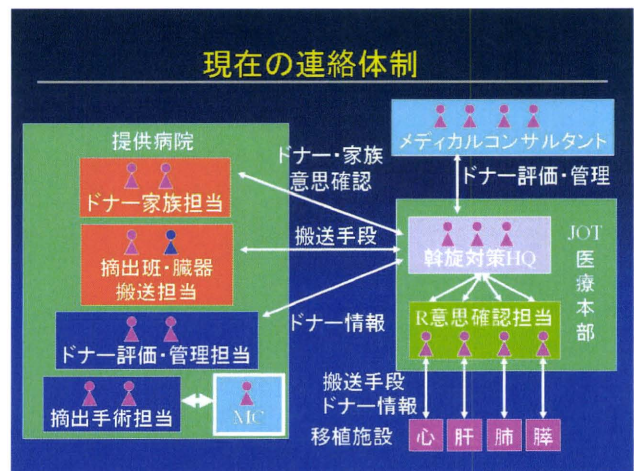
現在の連絡体制

提供病院

ドナー家族担当

摘出班・臓器搬送担当

ドナー評価・管理担当

摘出手術担当

MC

ドナー・家族意思確認

搬送手段

ドナー情報

メディカルコンサルタント

ドナー評価・管理

JOT医療本部

斡旋対策HQ

R意思確認担当

搬送手段
ドナー情報

移植施設

心

肝

肺

膵